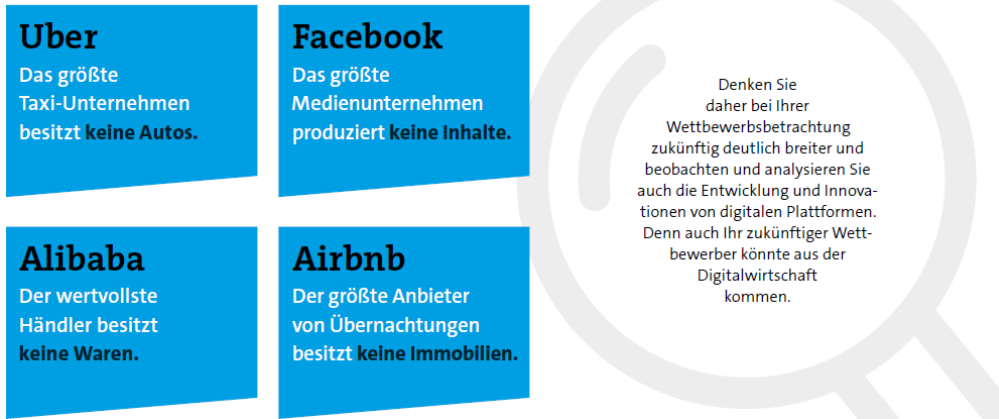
Uber
Das größte Taxi-Unternehmen besitzt keine Autos.

Facebook
Das größte Medienunternehmen produziert keine Inhalte.

Alibaba
Der wertvollste Händler besitzt keine Waren.

Airbnb
Der größte Anbieter von Übernachtungen besitzt keine Immobilien.

Denken Sie daher bei Ihrer Wettbewerbsbetrachtung zukünftig deutlich breiter und beobachten und analysieren Sie auch die Entwicklung und Innovationen von digitalen Plattformen. Denn auch Ihr zukünftiger Wettbewerber könnte aus der Digitalwirtschaft kommen.